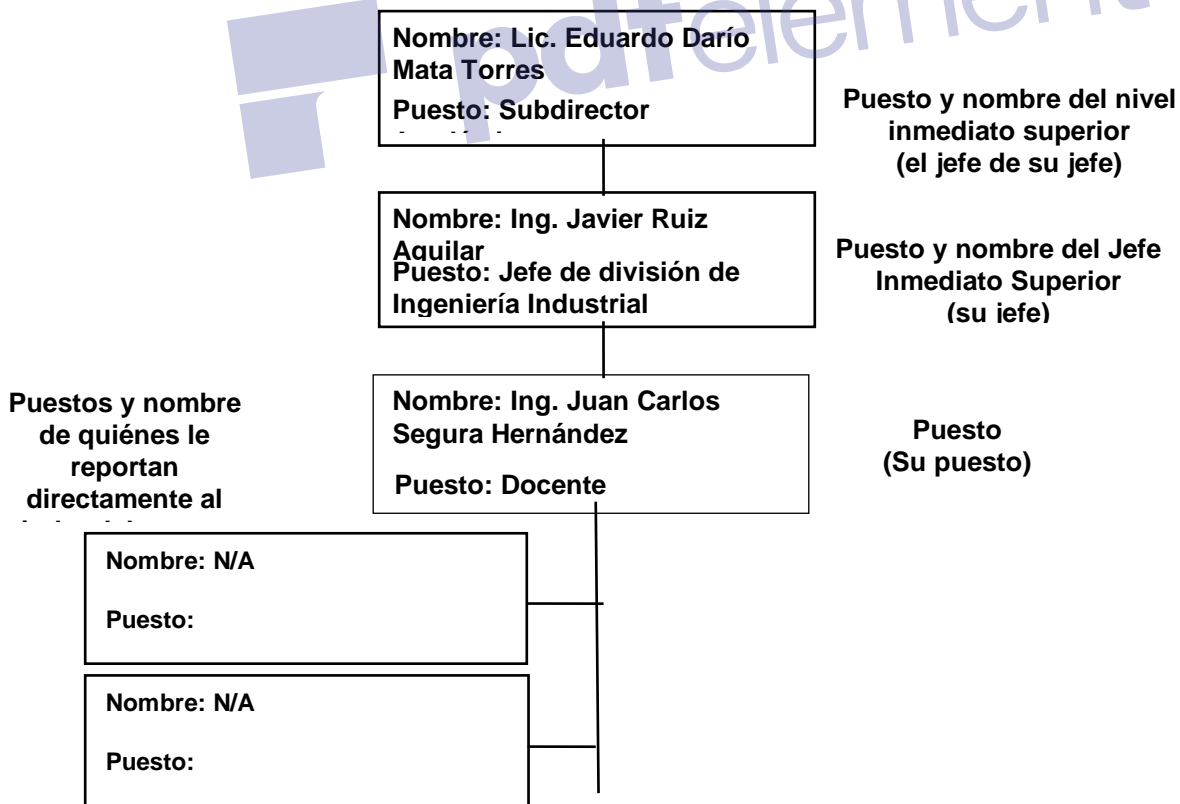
pdfelement

Nombre: Lic. Eduardo Darío Mata Torres

Puesto: Subdirector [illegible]

Puesto y nombre del nivel inmediato superior (el jefe de su jefe)

Nombre: Ing. Javier Ruiz Aguilar

Puesto: Jefe de división de Ingeniería Industrial

Puesto y nombre del Jefe Inmediato Superior (su jefe)

Puestos y nombre de quiénes le reportan directamente al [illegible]

Nombre: Ing. Juan Carlos Segura Hernández

Puesto: Docente

Puesto (Su puesto)

Nombre: N/A

Puesto:

Nombre: N/A

Puesto: